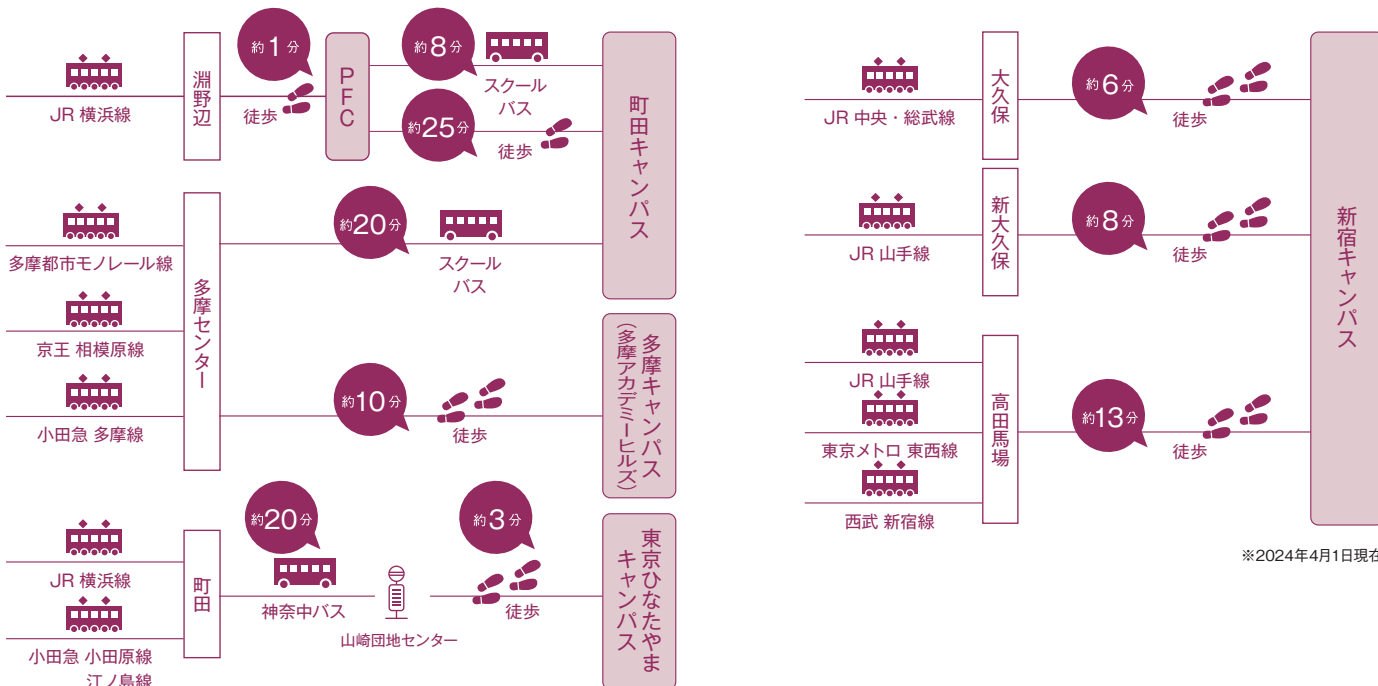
JR 横浜線

淵野辺

約1分

徒歩

PFC

約8分

スクールバス

約25分

徒歩

町田キャンパス

多摩都市モノレール線

京王 相模原線

小田急 多摩線

多摩センター

約20分

スクールバス

約10分

徒歩

多摩キャンパス（多摩アカデミーヒルズ）

JR 横浜線

小田急 小田原線 江ノ島線

町田

約20分

神奈中バス

山崎団地センター

約3分

徒歩

東京ひなたやまキャンパス

JR 中央・総武線

大久保

約6分

徒歩

JR 山手線

新大久保

約8分

徒歩

JR 山手線

東京メトロ 東西線

西武 新宿線

高田馬場

約13分

徒歩

新宿キャンパス

※2024年4月1日現在